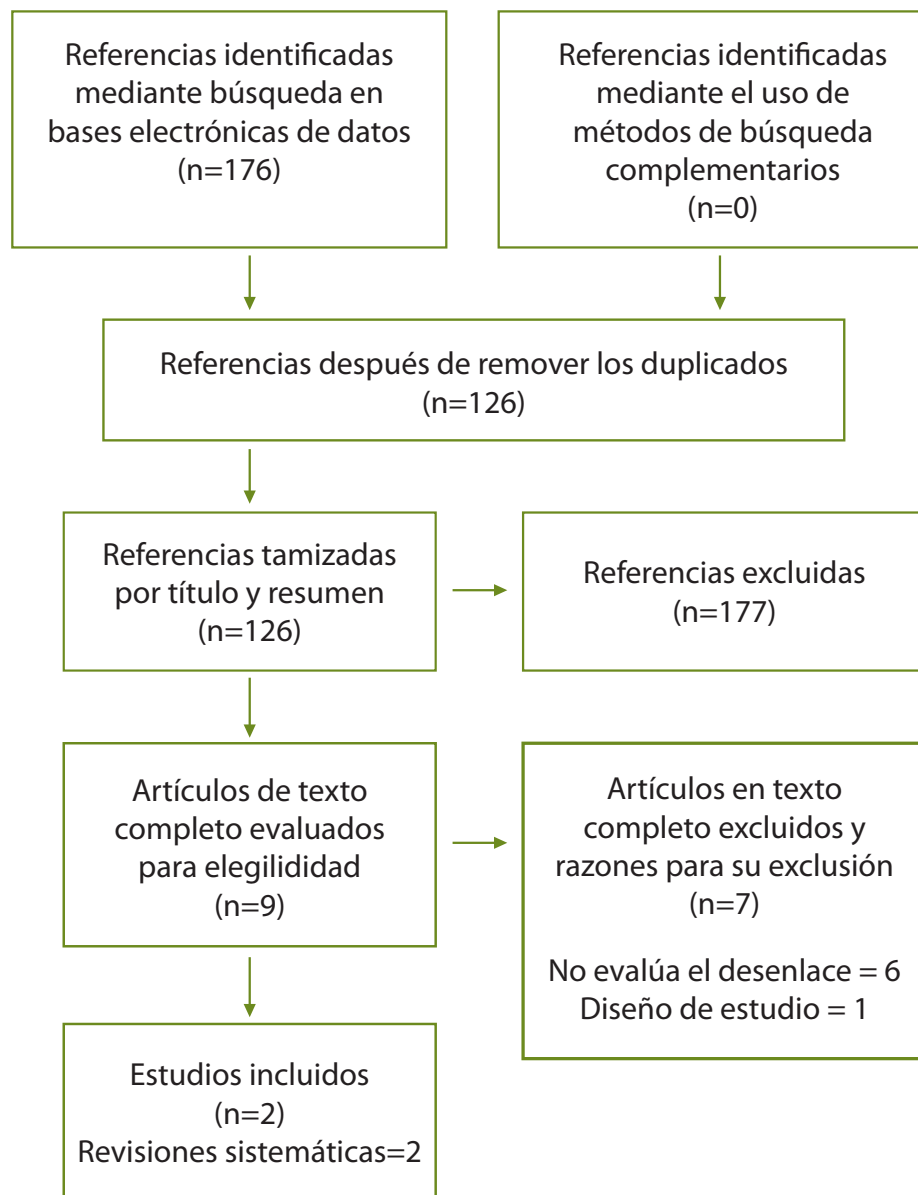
Referencias identificadas mediante búsqueda en bases electrónicas de datos (n=176)

Referencias identificadas mediante el uso de métodos de búsqueda complementarios (n=0)

Referencias después de remover los duplicados (n=126)

Referencias tamizadas por título y resumen (n=126)

Referencias excluidas (n=177)

Artículos de texto completo evaluados para elegilidad (n=9)

Artículos en texto completo excluidos y razones para su exclusión (n=7)

No evalúa el desenlace = 6
Diseño de estudio = 1

Estudios incluidos (n=2)
Revisiones sistemáticas=2